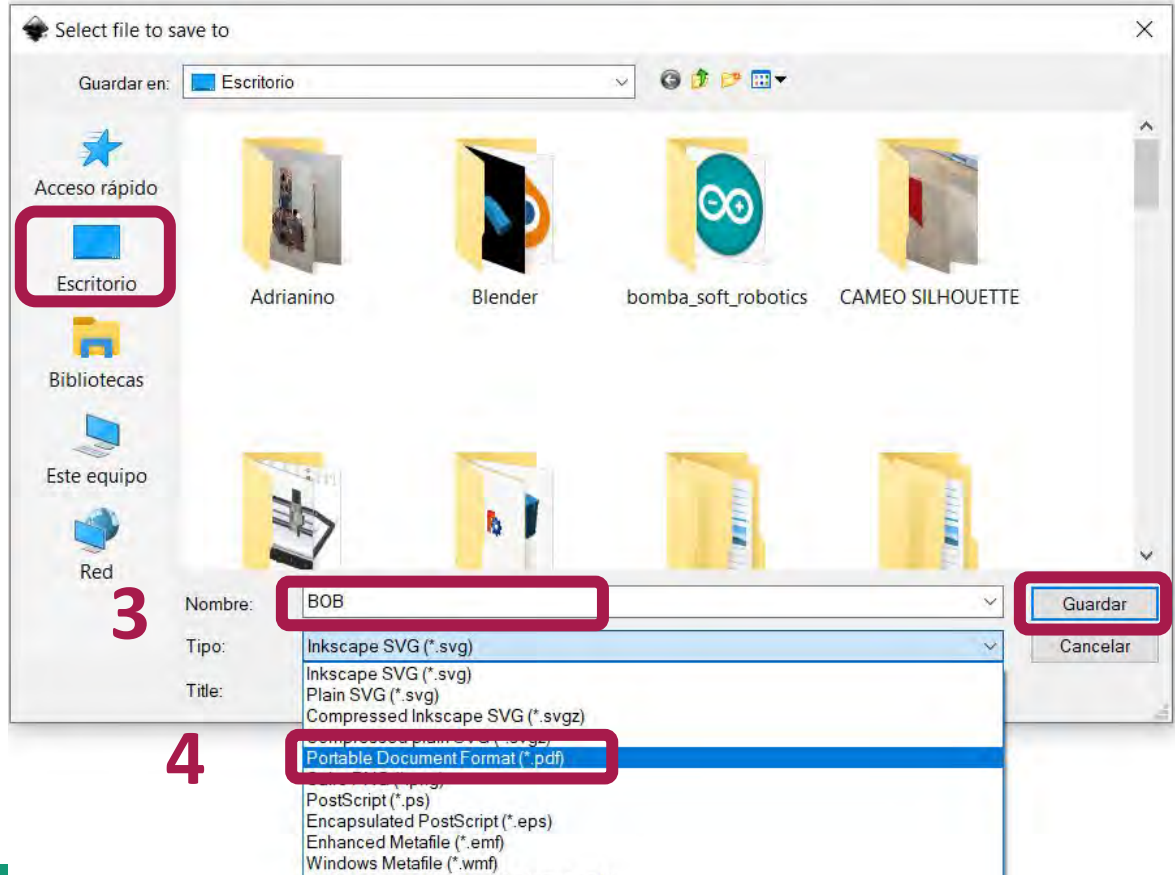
Select file to save to

Guardar en: Escritorio

Acceso rápido

Escritorio

Bibliotecas

Este equipo

Red

Adrianino

Blender

bomba_soft_robotics

CAMEO SILHOUETTE

3

Nombre: BOB

Guardar

Tipo: Inkscape SVG (*.svg)

Cancelar

Title:

Inkscape SVG (*.svg)
Plain SVG (*.svg)
Compressed Inkscape SVG (*.svgz)
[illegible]

4

Portable Document Format (*.pdf)
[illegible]
PostScript (*.ps)
Encapsulated PostScript (*.eps)
Enhanced Metafile (*.emf)
Windows Metafile (*.wmf)